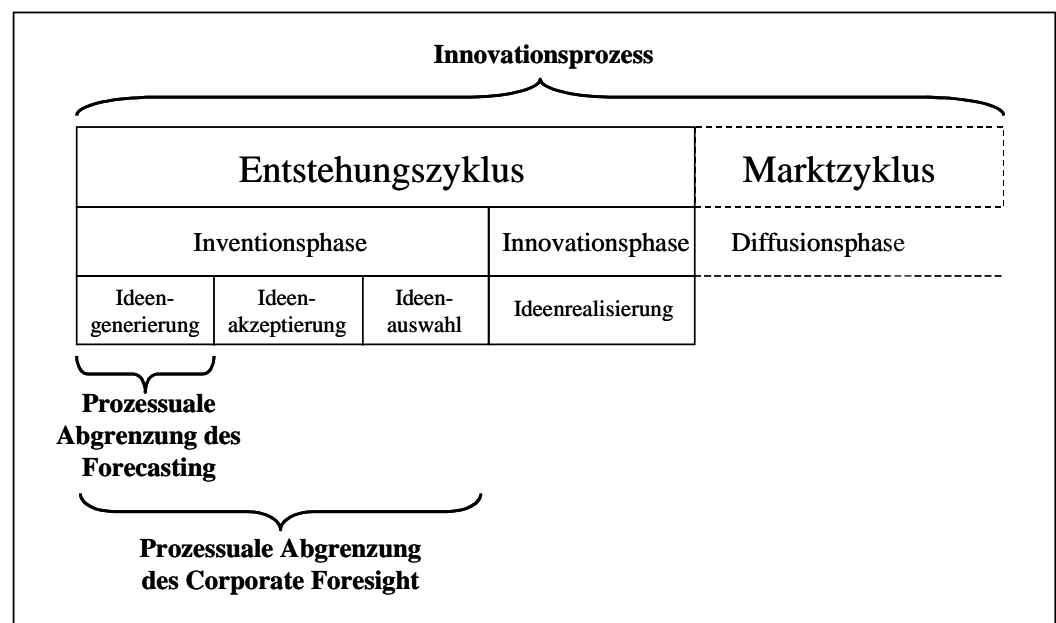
Innovationsprozess

Entstehungszyklus

Marktzyklus

Inventionsphase

Innovationsphase

Diffusionsphase

Ideengenerierung

Ideenakzeptierung

Ideenauswahl

Ideenrealisierung

Prozessuale Abgrenzung des Forecasting

Prozessuale Abgrenzung des Corporate Foresight